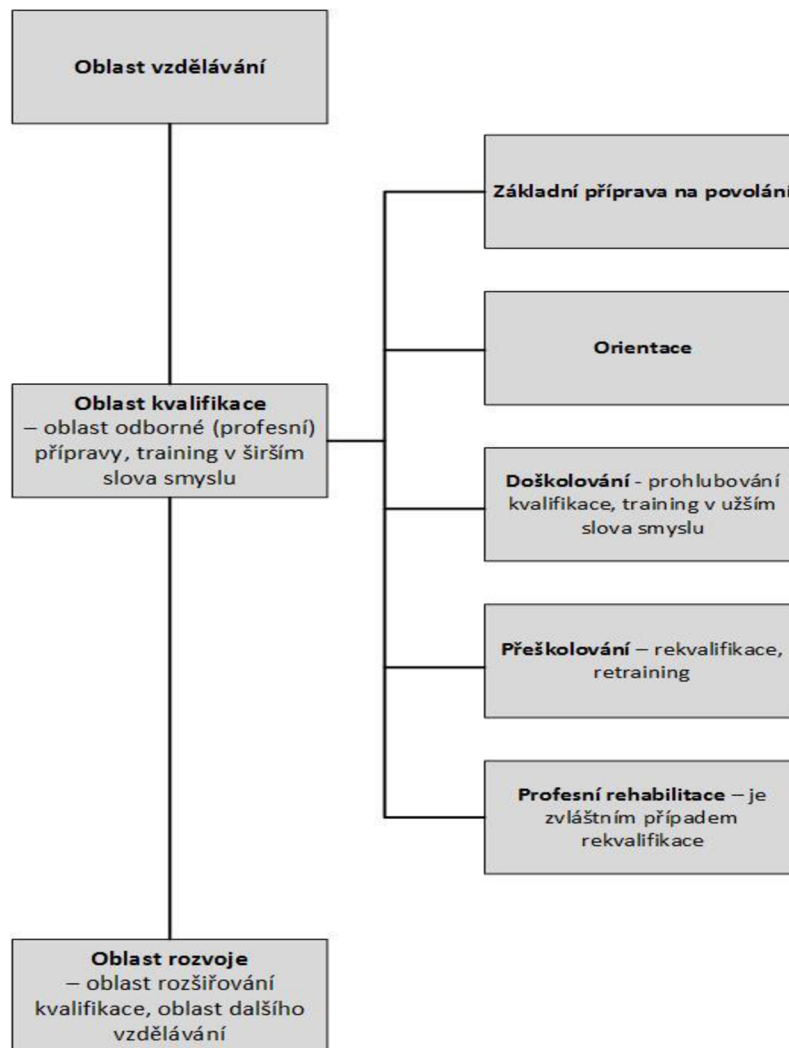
Oblast vzdělávání

Oblast kvalifikace – oblast odborné (profesní) přípravy, training v širším slova smyslu

Základní příprava na povolání

Orientace

Doškolování - prohlubování kvalifikace, training v užším slova smyslu

Přeškolování – rekvalifikace, retraining

Profesní rehabilitace – je zvláštním případem rekvalifikace

Oblast rozvoje – oblast rozšiřování kvalifikace, oblast dalšího vzdělávání